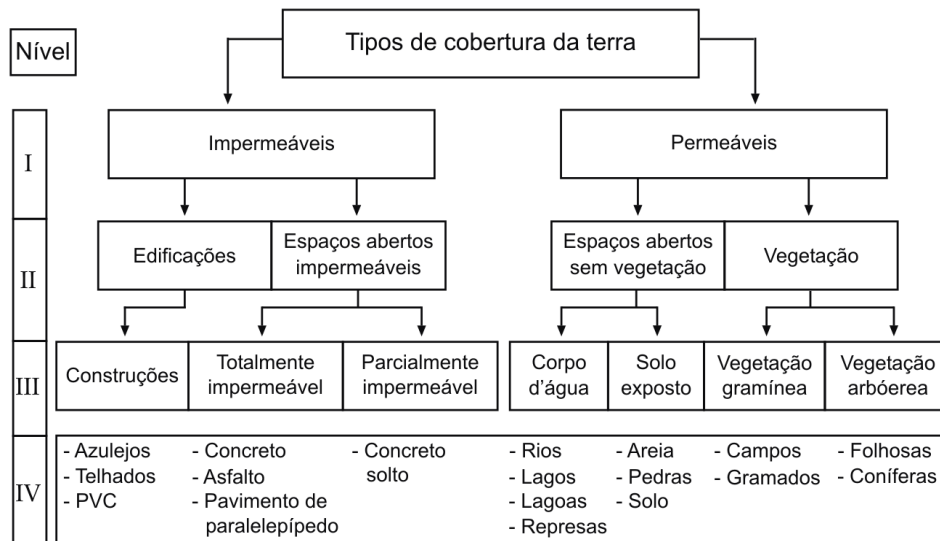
Nível

Tipos de cobertura da terra

I

Impermeáveis

Permeáveis

II

Edificações

Espaços abertos impermeáveis

Espaços abertos sem vegetação

Vegetação

III

Construções

Totalmente impermeável

Parcialmente impermeável

Corpo d'água

Solo exposto

Vegetação gramínea

Vegetação arbóerea

IV

- Azulejos
- Telhados
- PVC

- Concreto
- Asfalto
- Pavimento de paralelepípedo

- Concreto solto

- Rios
- Lagos
- Lagoas
- Represas

- Areia
- Pedras
- Solo

- Campos
- Gramados

- Folhosas
- Coníferas